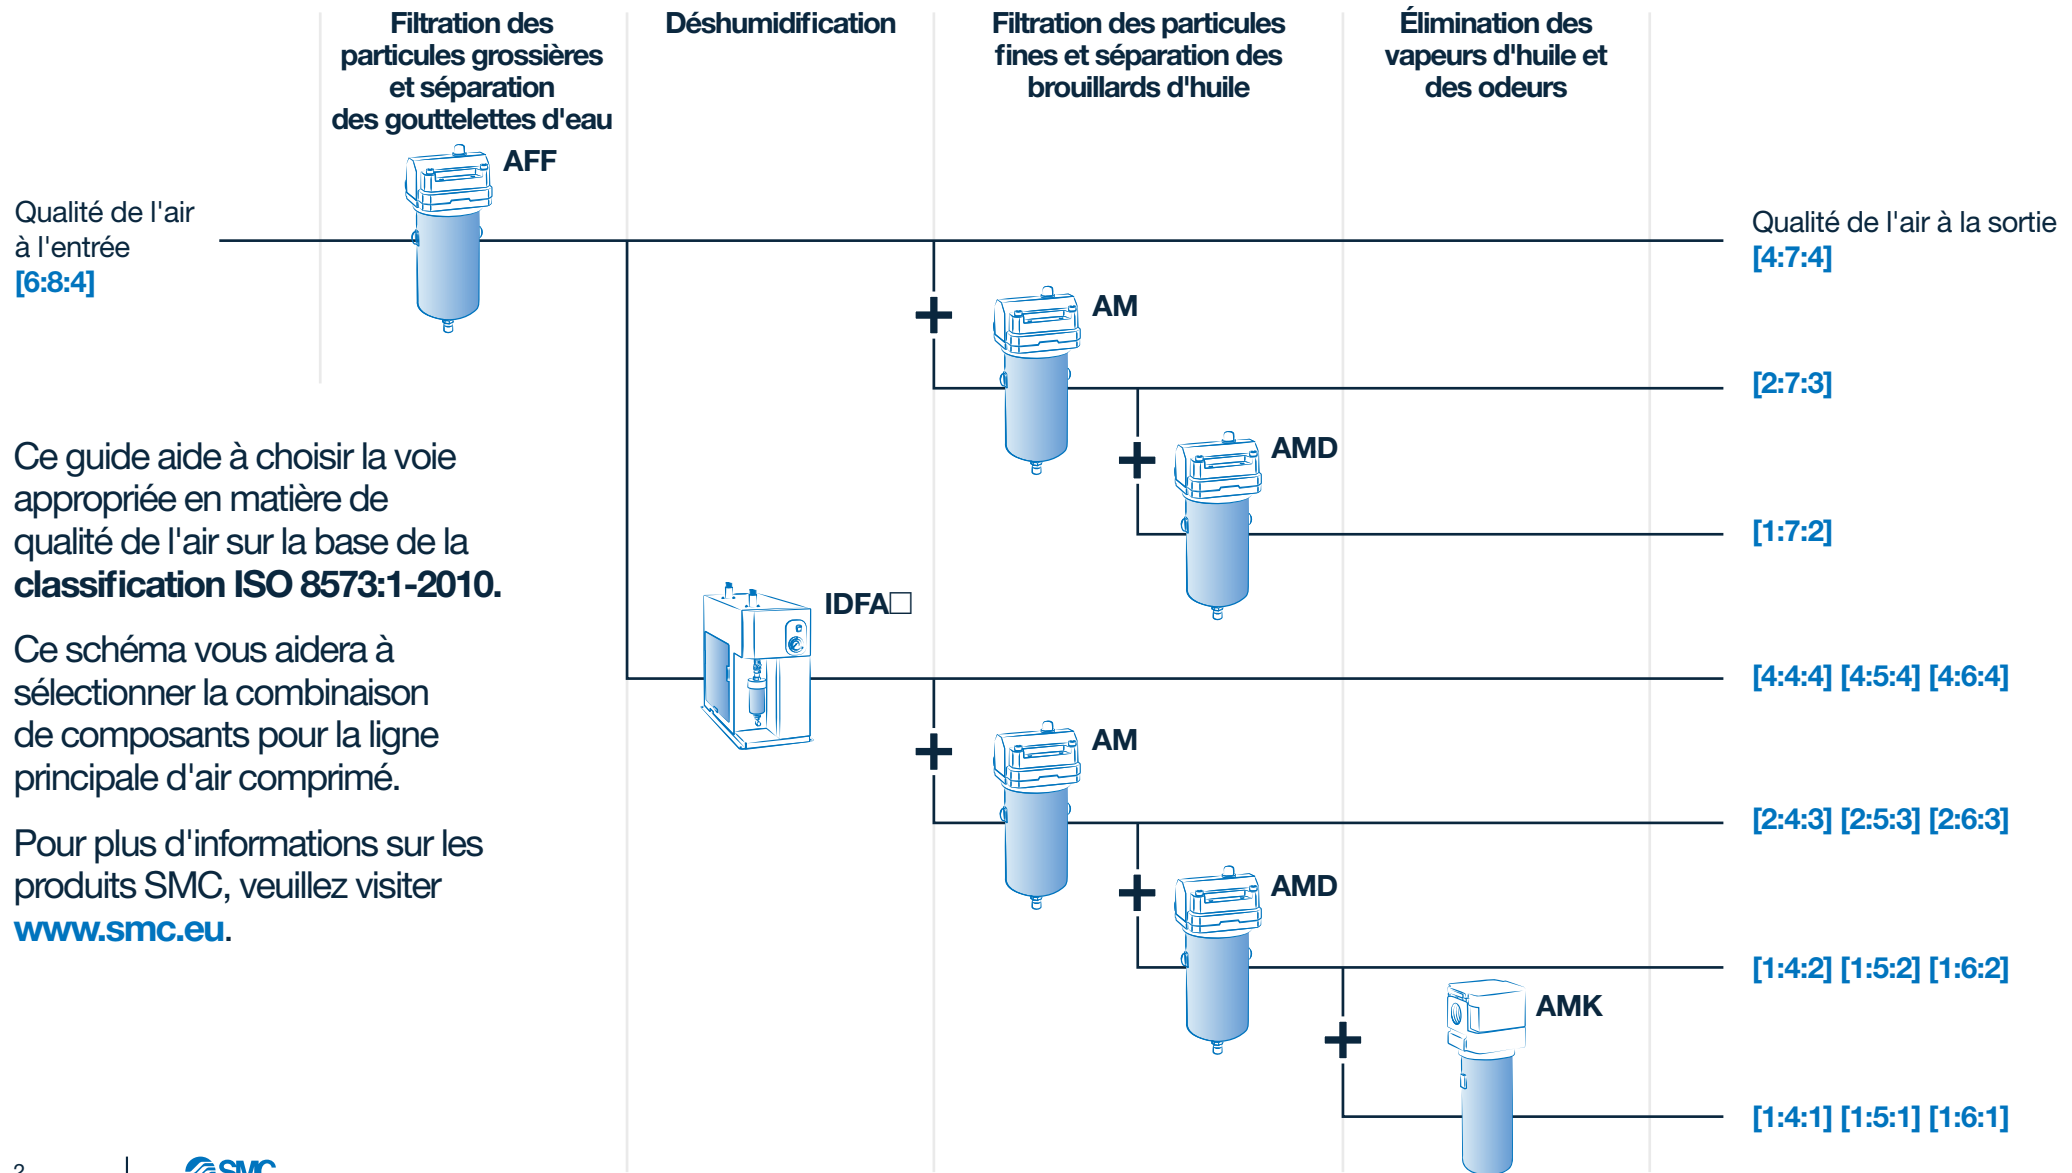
Filtration des particules grossières et séparation des gouttelettes d'eau

Déshumidification

Filtration des particules fines et séparation des brouillards d'huile

Élimination des vapeurs d'huile et des odeurs

AFF

Qualité de l'air à l'entrée
[6:8:4]

Qualité de l'air à la sortie
[4:7:4]

+

AM

[2:7:3]

+

AMD

[1:7:2]

Ce guide aide à choisir la voie appropriée en matière de qualité de l'air sur la base de la **classification ISO 8573:1-2010.**

Ce schéma vous aidera à sélectionner la combinaison de composants pour la ligne principale d'air comprimé.

Pour plus d'informations sur les produits SMC, veuillez visiter **www.smc.eu**.

IDFA□

[4:4:4] [4:5:4] [4:6:4]

+

AM

[2:4:3] [2:5:3] [2:6:3]

+

AMD

[1:4:2] [1:5:2] [1:6:2]

+

AMK

[1:4:1] [1:5:1] [1:6:1]

2

SMC